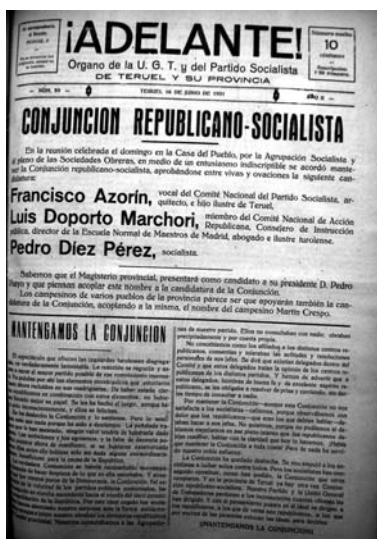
¡ADELANTE!

Organo de la U. G. T. y del Partido Socialista
DE TERUEL Y SU PROVINCIA

NÚM. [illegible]

TERUEL 16 DE JUNIO DE 1931

AÑO I

Número suelto
10
céntimos

CONJUNCION REPUBLICANO-SOCIALISTA

En la reunión celebrada el domingo en la Casa del Pueblo, por la Agrupación Socialista y el pleno de las Sociedades Obreras, en medio de un entusiasmo indescriptible se acordó mantener la Conjunción republicano-socialista, aprobándose entre vivas y ovaciones la siguiente candidatura:

Francisco Azorín, vocal del Comité Nacional del Partido Socialista, arquitecto, e hijo ilustre de Teruel.

Luis Doporto Marchori, miembro del Comité Nacional de Acción Republicana, Consejero de Instrucción pública, director de la Escuela Normal de Maestros de Madrid, abogado e ilustre turolense.

Pedro Díez Pérez, socialista.

Sabemos que el Magisterio provincial, presentará como candidato a su presidente D. Pedro Pueyo y que piensan acoplar este nombre a la candidatura de la Conjunción.

Los campesinos de varios pueblos de la provincia parece ser que apoyarán también la candidatura de la Conjunción, acoplando a la misma, el nombre del campesino Martín Crespo.

MANTENGAMOS LA CONJUNCION

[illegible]

(MANTENGAMOS LA CONJUNCION)